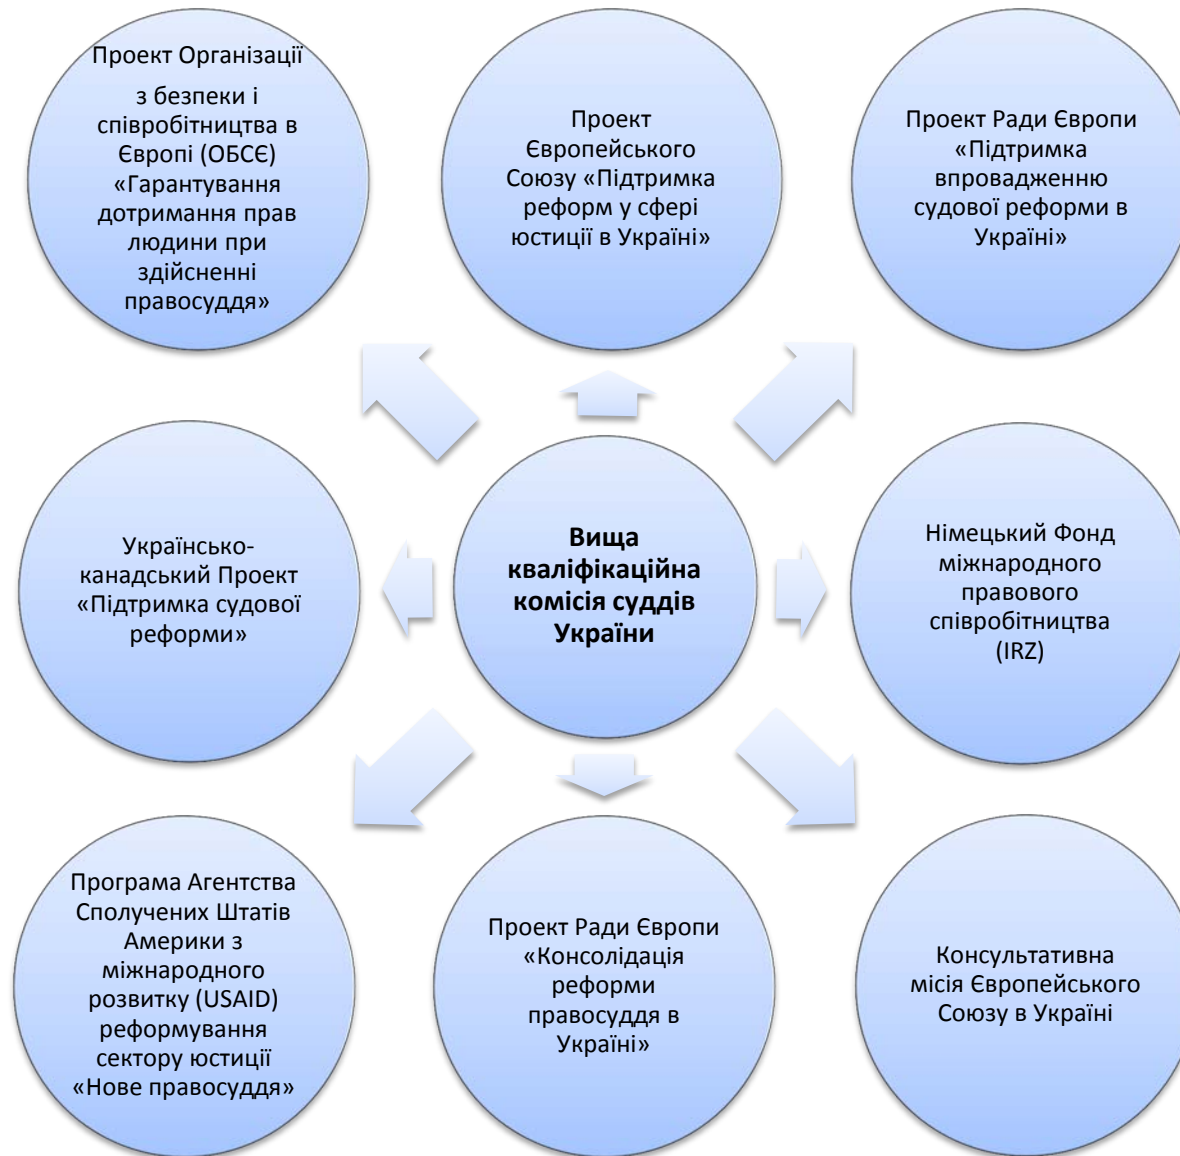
Проект Організації з безпеки і співробітництва в Європі (ОБСЄ) «Гарантування дотримання прав людини при здійсненні правосуддя»

Проект Європейського Союзу «Підтримка реформ у сфері юстиції в Україні»

Проект Ради Європи «Підтримка впровадженню судової реформи в Україні»

Українсько-канадський Проект «Підтримка судової реформи»

Вища кваліфікаційна комісія суддів України

Німецький Фонд міжнародного правового співробітництва (IRZ)

Програма Агентства Сполучених Штатів Америки з міжнародного розвитку (USAID) реформування сектору юстиції «Нове правосуддя»

Проект Ради Європи «Консолідація реформи правосуддя в Україні»

Консультативна місія Європейського Союзу в Україні